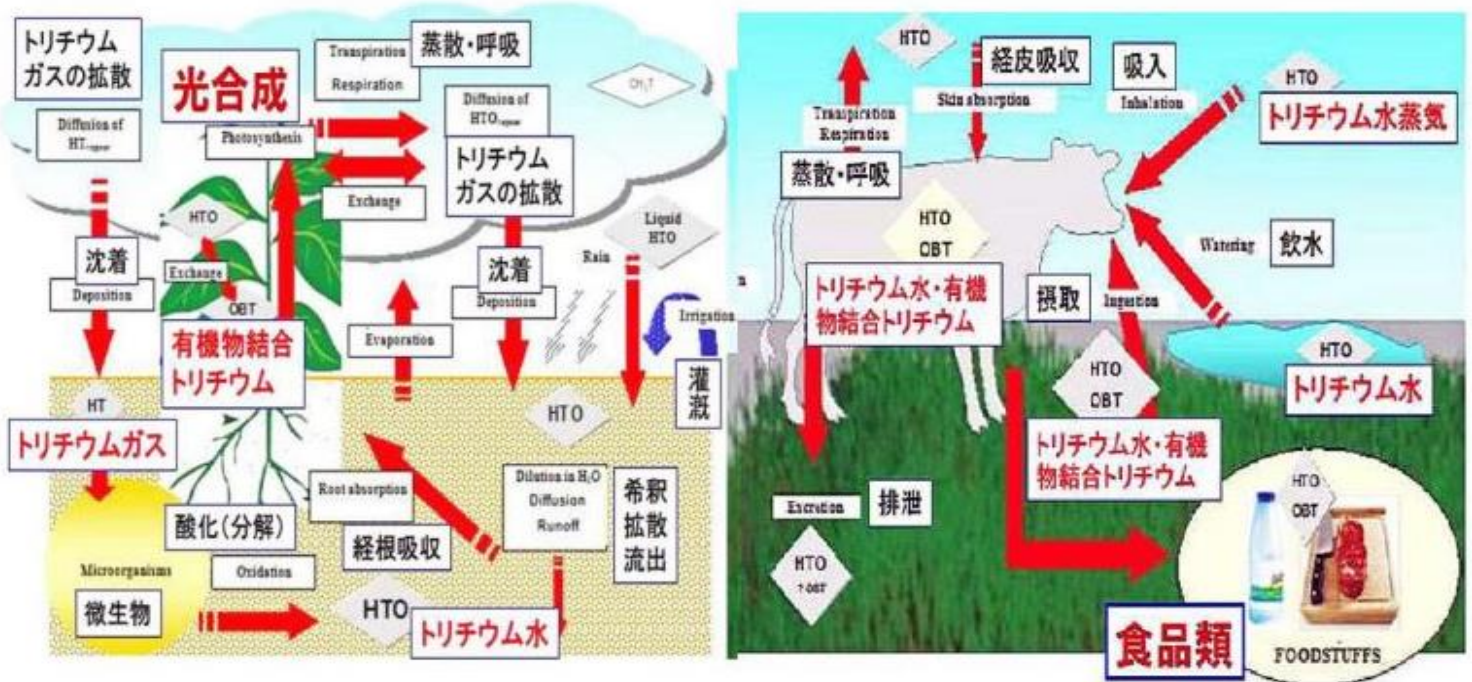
トリチウムガスの拡散

Diffusion of $HT_{vapour}$

光合成

Photosynthesis

Transpiration Respiration

蒸散・呼吸

Diffusion of $HTO_{vapour}$

$CH_3T$

トリチウムガスの拡散

Exchange

HTO

沈着

Deposition

Exchange

OBT

有機物結合トリチウム

Evaporation

沈着

Deposition

Rain

Liquid HTO

Irrigation

灌漑

HT

トリチウムガス

HTO

Root absorption

Dilution in $H_2O$ Diffusion Runoff

希釈 拡散 流出

酸化(分解)

経根吸収

Microorganisms

Oxidation

微生物

HTO

トリチウム水

HTO

Transpiration Respiration

経皮吸収

Skin absorption

吸入

Inhalation

HTO

トリチウム水蒸気

蒸散・呼吸

HTO OBT

Watering

飲水

トリチウム水・有機物結合トリチウム

摂取

Ingestion

HTO

トリチウム水

HTO OBT

トリチウム水・有機物結合トリチウム

Excretion

排泄

HTO +OBT

HTO OBT

食品類

FOODSTUFFS